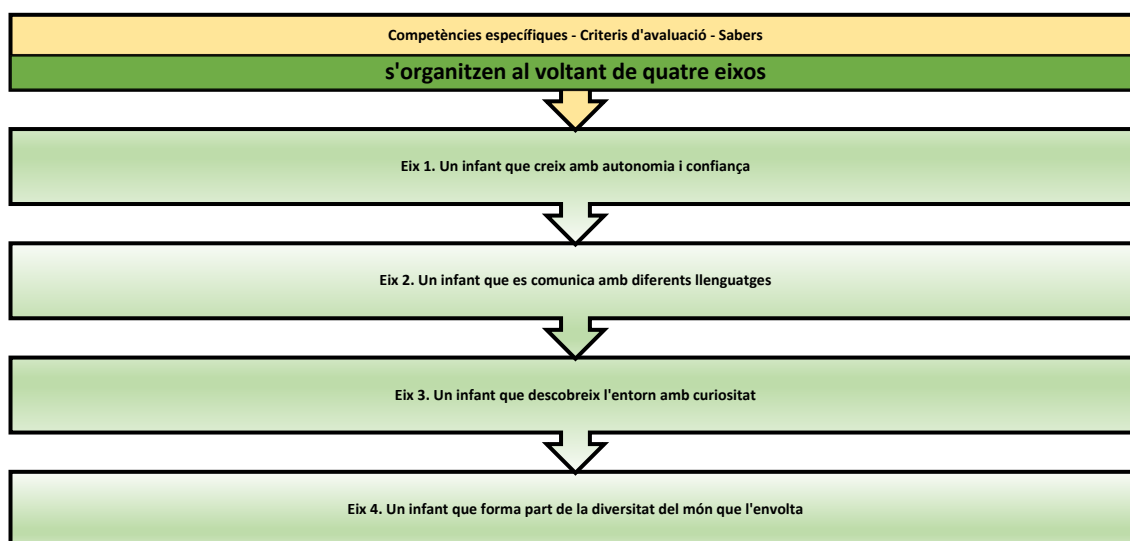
Competències específiques - Criteris d'avaluació - Sabers

s'organitzen al voltant de quatre eixos

Eix 1. Un infant que creix amb autonomia i confiança

Eix 2. Un infant que es comunica amb diferents llenguatges

Eix 3. Un infant que descobreix l'entorn amb curiositat

Eix 4. Un infant que forma part de la diversitat del món que l'envolta